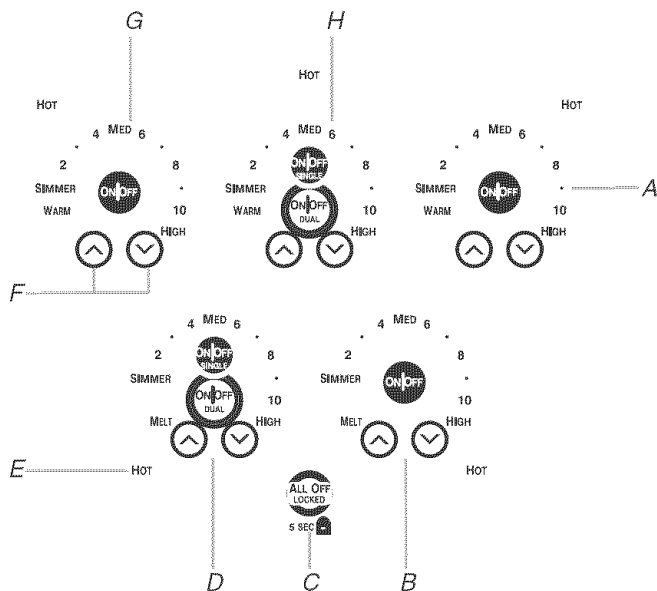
G

H

HOT

HOT

HOT

4 MED 6

4 MED 6

4 MED 6

2

8

2

8

2

8

SIMMER

ON|OFF

10

SIMMER

ON|OFF SINGLE

10

SIMMER

ON|OFF

10

A

WARM

HIGH

WARM

ON|OFF DUAL

HIGH

WARM

HIGH

F

4 MED 6

4 MED 6

2

8

2

8

SIMMER

ON|OFF SINGLE

SIMMER

ON|OFF

10

ON|OFF DUAL

10

MELT

HIGH

MELT

HIGH

E

HOT

HOT

ALL OFF LOCKED

5 SEC

D

C

B